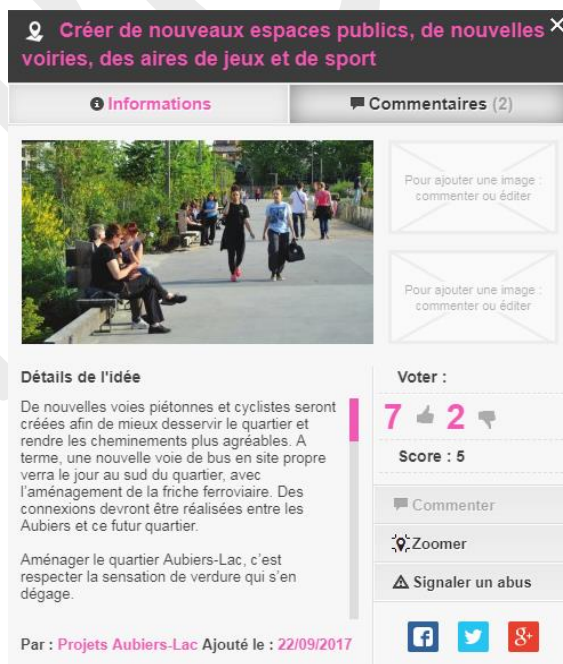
Créer de nouveaux espaces publics, de nouvelles voiries, des aires de jeux et de sport ×

Informations

Commentaires (2)

Pour ajouter une image : commenter ou éditer

Pour ajouter une image : commenter ou éditer

Détails de l'idée

De nouvelles voies piétonnes et cyclistes seront créées afin de mieux desservir le quartier et rendre les cheminements plus agréables. A terme, une nouvelle voie de bus en site propre verra le jour au sud du quartier, avec l'aménagement de la friche ferroviaire. Des connexions devront être réalisées entre les Aubiers et ce futur quartier.

Aménager le quartier Aubiers-Lac, c'est respecter la sensation de verdure qui s'en dégage.

Par : Projets Aubiers-Lac Ajouté le : 22/09/2017

Voter :

7 2

Score : 5

Commenter

Zoomer

Signaler un abus

f

8+